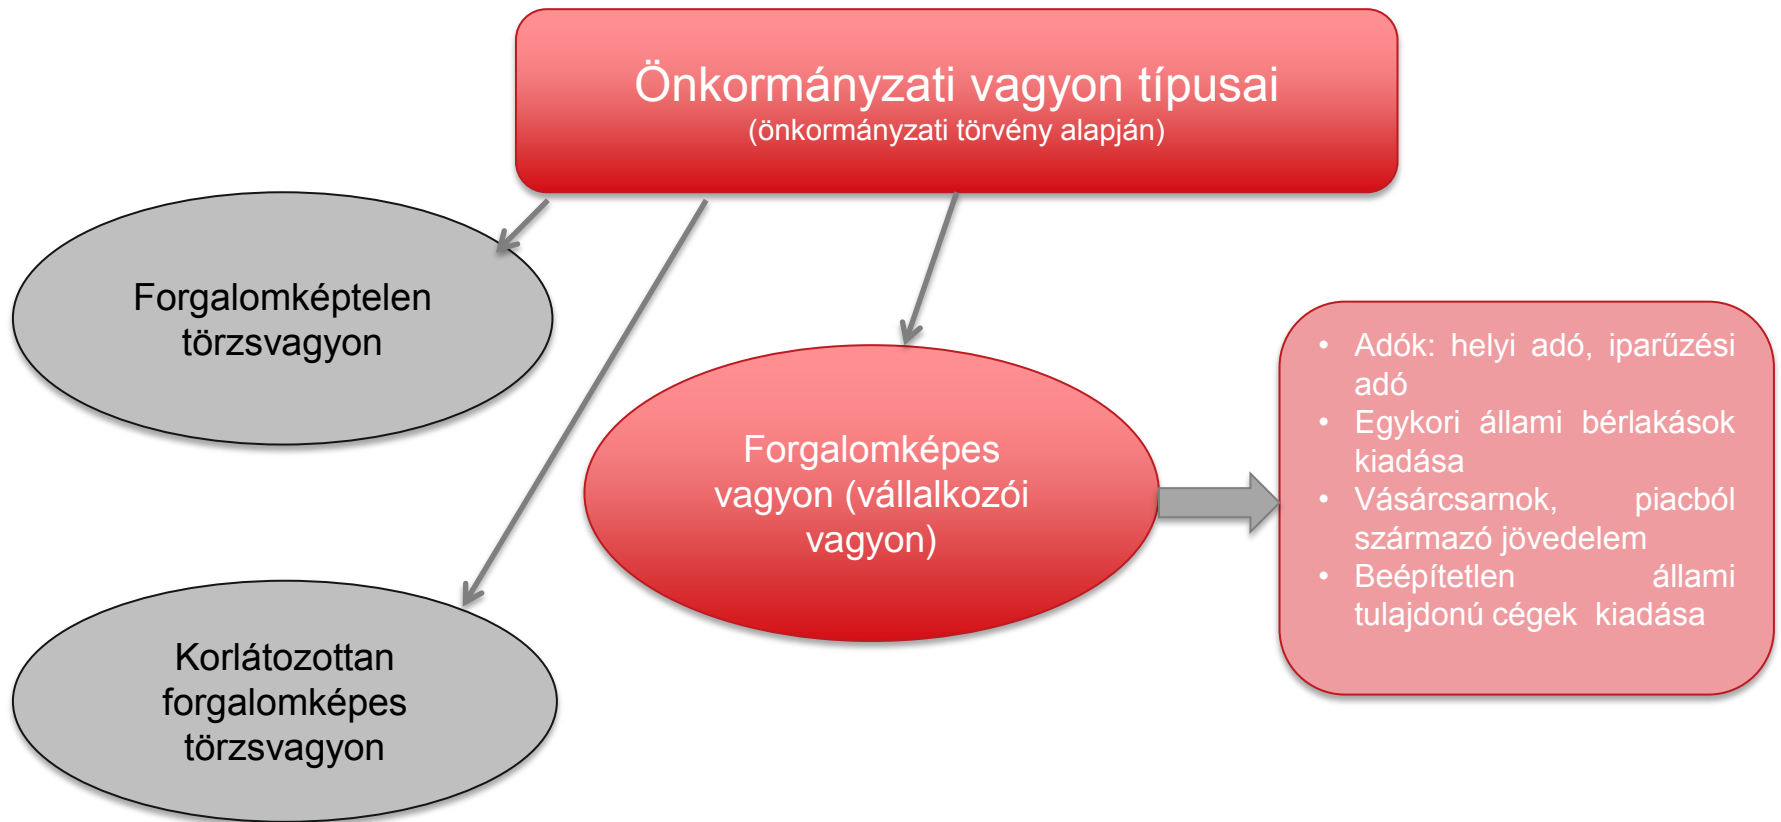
Önkormányzati vagyon típusai
(önkormányzati törvény alapján)

Forgalomképtelen törzsvagyon

Korlátozottan forgalomképes törzsvagyon

Forgalomképes vagyon (vállalkozói vagyon)

- Adók: helyi adó, iparűzési adó
- Egykori állami bérlakások kiadása
- Vásárcsarnok, piacból származó jövedelem
- Beépítetlen állami tulajdonú cégek kiadása